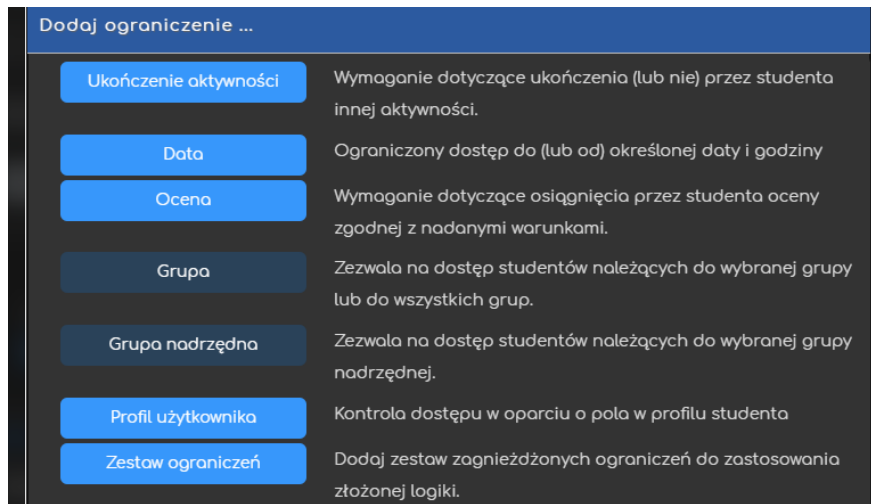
Dodaj ograniczenie ...

Ukończenie aktywności
Wymaganie dotyczące ukończenia (lub nie) przez studenta innej aktywności.

Data
Ograniczony dostęp do (lub od) określonej daty i godziny

Ocena
Wymaganie dotyczące osiągnięcia przez studenta oceny zgodnej z nadanymi warunkami.

Grupa
Zezwala na dostęp studentów należących do wybranej grupy lub do wszystkich grup.

Grupa nadrzędna
Zezwala na dostęp studentów należących do wybranej grupy nadrzędnej.

Profil użytkownika
Kontrola dostępu w oparciu o pola w profilu studenta

Zestaw ograniczeń
Dodaj zestaw zagnieżdżonych ograniczeń do zastosowania złożonej logiki.